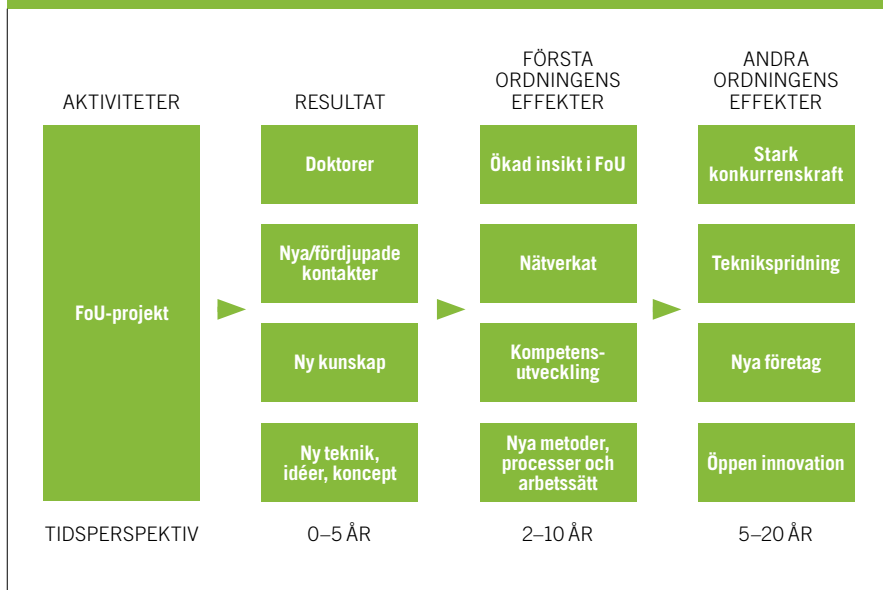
AKTIVITETER

FoU-projekt

RESULTAT

Doktorer

Nya/fördjupade kontakter

Ny kunskap

Ny teknik, idéer, koncept

FÖRSTA ORDNINGENS EFFEKTER

Ökad insikt i FoU

Nätverkat

Kompetensutveckling

Nya metoder, processer och arbetssätt

ANDRA ORDNINGENS EFFEKTER

Stark konkurrenskraft

Teknikspridning

Nya företag

Öppen innovation

TIDSPERSPEKTIV

0–5 ÅR

2–10 ÅR

5–20 ÅR